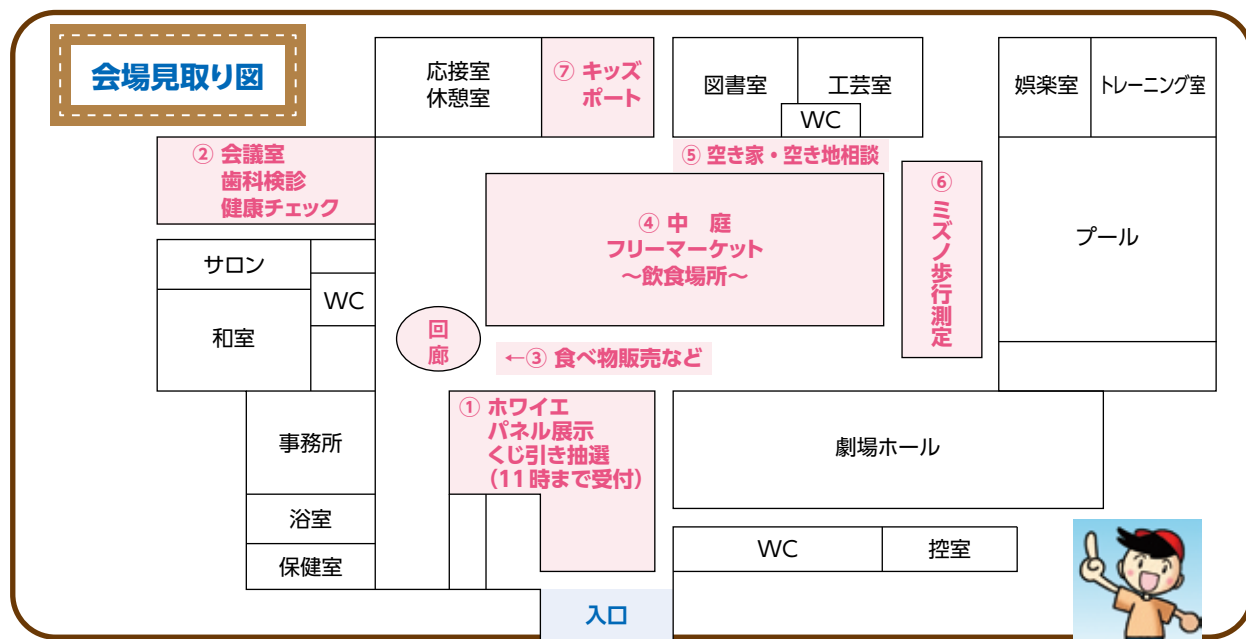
会場見取り図

応接室
休憩室

⑦ キッズポート

図書室

工芸室

WC

娯楽室

トレーニング室

② 会議室
歯科検診
健康チェック

⑤ 空き家・空き地相談

④ 中 庭
フリーマーケット
～飲食場所～

⑥ ミズノ歩行測定

プール

サロン

WC

和室

回廊

←③ 食べ物販売など

事務所

① ホワイエ
パネル展示
くじ引き抽選
（11時まで受付）

劇場ホール

浴室

保健室

WC

控室

入口